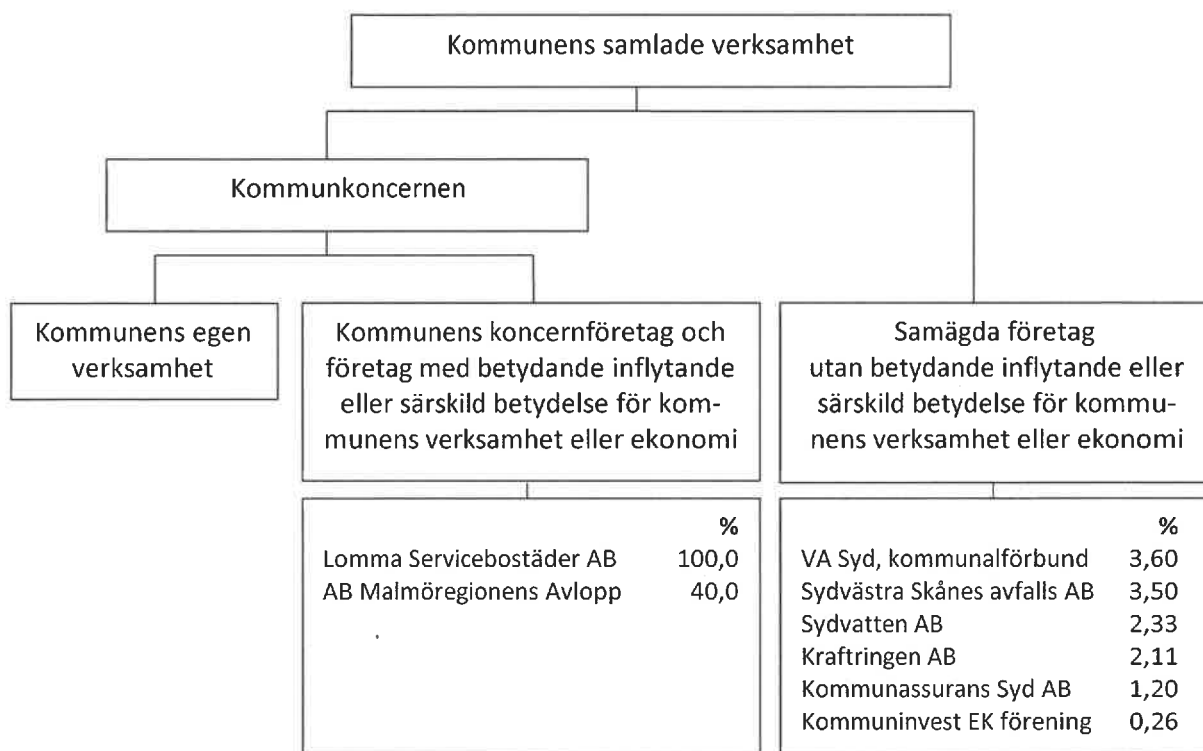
Kommunens samlade verksamhet

Kommunkoncernen

Kommunens egen verksamhet

Kommunens koncernföretag och företag med betydande inflytande eller särskild betydelse för kommunens verksamhet eller ekonomi

Samägda företag utan betydande inflytande eller särskild betydelse för kommunens verksamhet eller ekonomi

| | % |
|---|---|
| Lomma Servicebostäder AB | 100,0 |
| AB Malmöregionens Avlopp | 40,0 |

| | % |
|---|---|
| VA Syd, kommunalförbund | 3,60 |
| Sydvästra Skånes avfalls AB | 3,50 |
| Sydvatten AB | 2,33 |
| Kraftringen AB | 2,11 |
| Kommunassurans Syd AB | 1,20 |
| Kommuninvest EK förening | 0,26 |